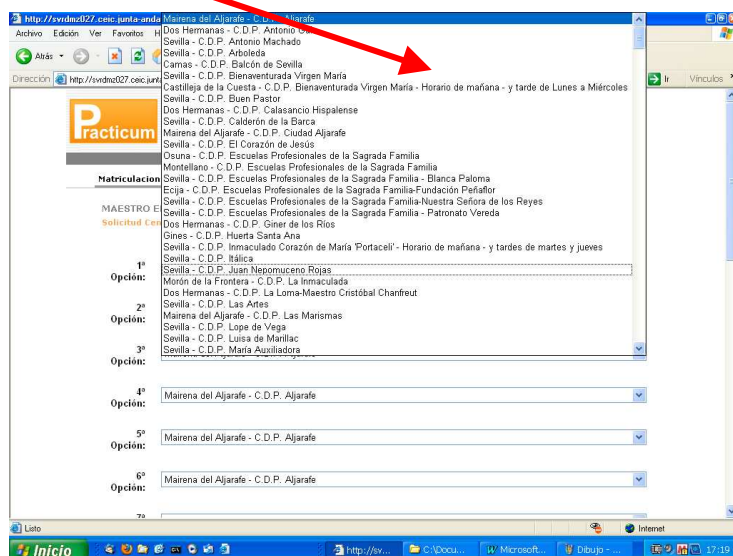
http://svrdmz027.ceic.junta-anda
Archivo Edición Ver Favoritos H
Atrás
Dirección http://svrdmz027.ceic.junt
Ir Vínculos

Mairena del Aljarafe - C.D.P. Aljarafe
Dos Hermanas - C.D.P. Antonio G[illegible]
Sevilla - C.D.P. Antonio Machado
Sevilla - C.D.P. Arboleda
Camas - C.D.P. Balcón de Sevilla
Sevilla - C.D.P. Bienaventurada Virgen María
Castilleja de la Cuesta - C.D.P. Bienaventurada Virgen María - Horario de mañana - y tarde de Lunes a Miércoles
Sevilla - C.D.P. Buen Pastor
Dos Hermanas - C.D.P. Calasancio Hispalense
Sevilla - C.D.P. Calderón de la Barca
Mairena del Aljarafe - C.D.P. Ciudad Aljarafe
Sevilla - C.D.P. El Corazón de Jesús
Osuna - C.D.P. Escuelas Profesionales de la Sagrada Familia
Montellano - C.D.P. Escuelas Profesionales de la Sagrada Familia
Sevilla - C.D.P. Escuelas Profesionales de la Sagrada Familia - Blanca Paloma
Ecija - C.D.P. Escuelas Profesionales de la Sagrada Familia-Fundación Peñaflor
Sevilla - C.D.P. Escuelas Profesionales de la Sagrada Familia-Nuestra Señora de los Reyes
Sevilla - C.D.P. Escuelas Profesionales de la Sagrada Familia - Patronato Vereda
Dos Hermanas - C.D.P. Giner de los Ríos
Gines - C.D.P. Huerta Santa Ana
Sevilla - C.D.P. Inmaculado Corazón de María 'Portaceli' - Horario de mañana - y tardes de martes y jueves
Sevilla - C.D.P. Itálica
Sevilla - C.D.P. Juan Nepomuceno Rojas
Morón de la Frontera - C.D.P. La Inmaculada
Dos Hermanas - C.D.P. La Loma-Maestro Cristóbal Chanfreut
Sevilla - C.D.P. Las Artes
Mairena del Aljarafe - C.D.P. Las Marismas
Sevilla - C.D.P. Lope de Vega
Sevilla - C.D.P. Luisa de Marillac
Sevilla - C.D.P. María Auxiliadora

Practicum
Matriculacion
MAESTRO E
Solicitud Ce

1º Opción:
2º Opción:
3º Opción:
4º Opción: Mairena del Aljarafe - C.D.P. Aljarafe
5º Opción: Mairena del Aljarafe - C.D.P. Aljarafe
6º Opción: Mairena del Aljarafe - C.D.P. Aljarafe
7º

Listo
Internet
Inicio
http://sv...
C:\Docu...
Microsoft...
Dibujo - ...
17:19